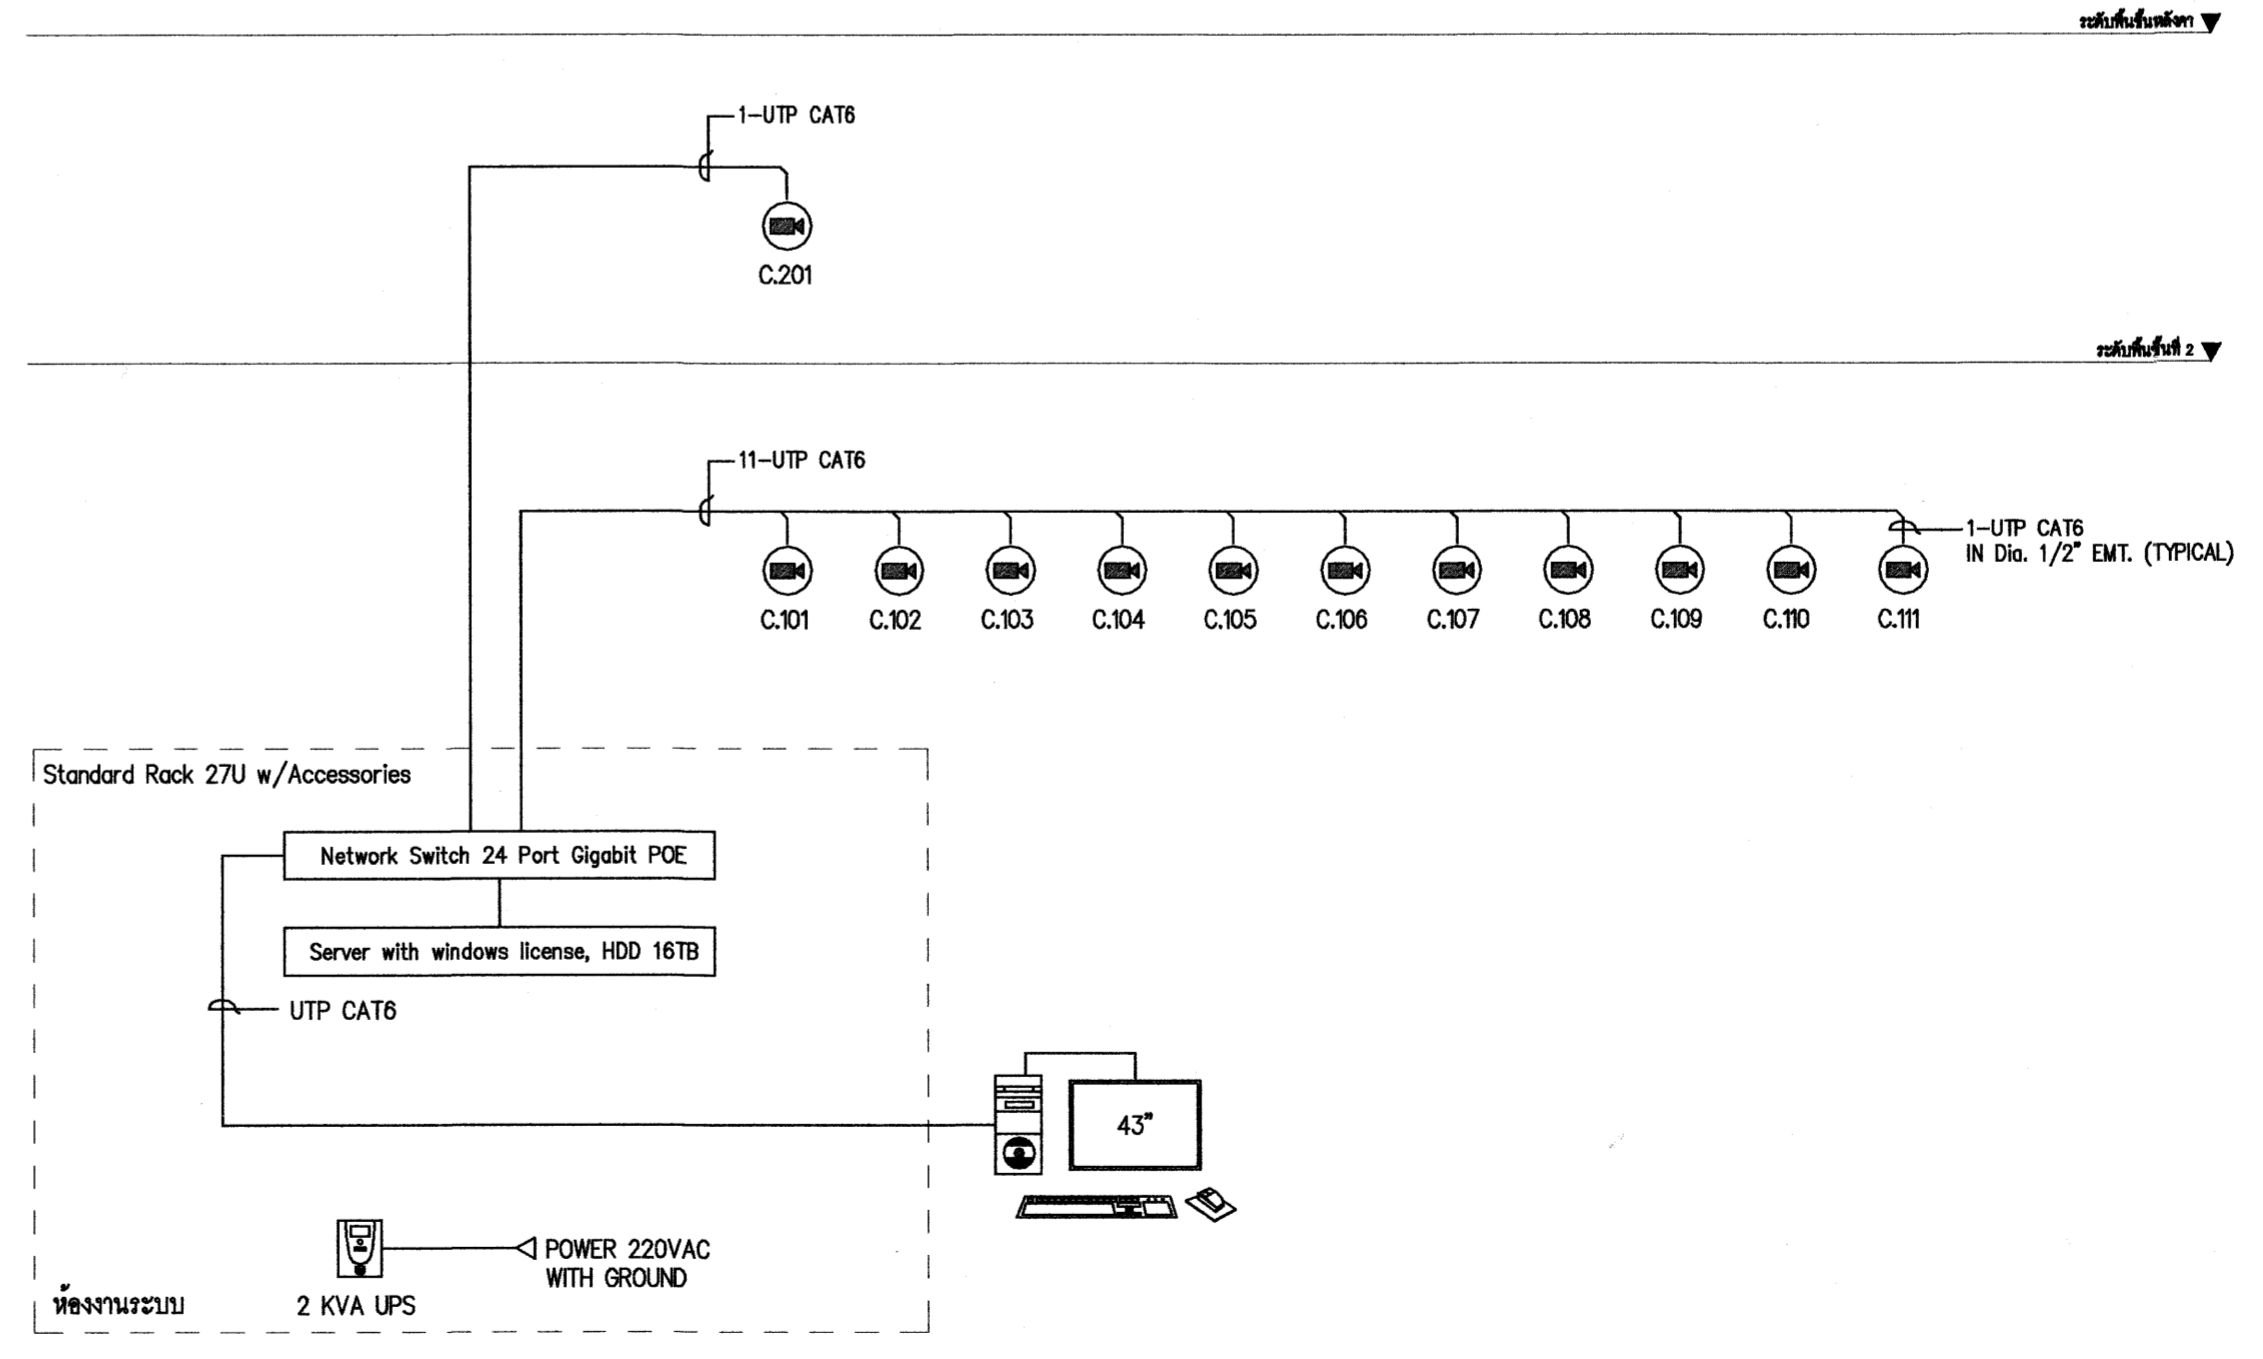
ระดับพื้นชั้นหลังคา

1-UTP CAT6

C.201

ระดับพื้นชั้นที่ 2

11-UTP CAT6

1-UTP CAT6
IN Dia. 1/2" EMT. (TYPICAL)

C.101 C.102 C.103 C.104 C.105 C.106 C.107 C.108 C.109 C.110 C.111

Standard Rack 27U w/Accessories

Network Switch 24 Port Gigabit POE

Server with windows license, HDD 16TB

UTP CAT6

43"

POWER 220VAC
WITH GROUND

ห้องงานระบบ

2 KVA UPS